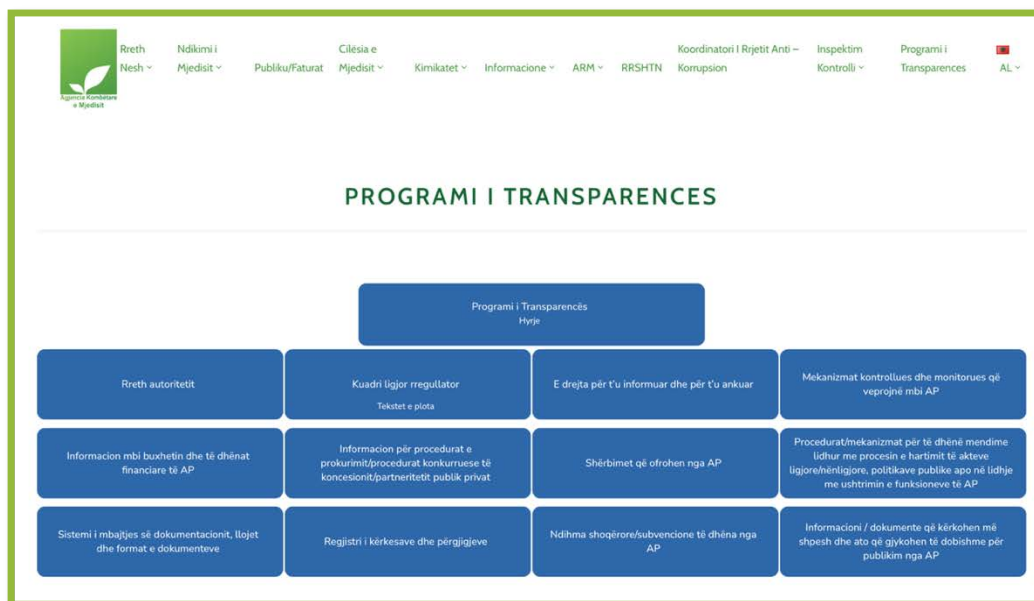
Agjencia Kombëtare e Mjedisit

Rreth Nesh ˅ Ndikimi i Mjedisit ˅ Publiku/Faturat Cilësia e Mjedisit ˅ Kimikatet ˅ Informacione ˅ ARM ˅ RRSHTN Koordinatori I Rrjetit Anti – Korrupsion Inspektim Kontrolli ˅ Programi i Transparences AL ˅

PROGRAMI I TRANSPARENCES

Programi i Transparencës
Hyrje

Rreth autoritetit

Kuadri ligjor rregullator
Tekstet e plota

E drejta për t'u informuar dhe për t'u ankuar

Mekanizmat kontrollues dhe monitorues që veprojnë mbi AP

Informacion mbi buxhetin dhe të dhënat financiare të AP

Informacion për procedurat e prokurimit/procedurat konkurruese të koncesionit/partneritetit publik privat

Shërbimet që ofrohen nga AP

Procedurat/mekanizmat për të dhënë mendime lidhur me procesin e hartimit të akteve ligjore/nënligjore, politikave publike apo në lidhje me ushtrimin e funksioneve të AP

Sistemi i mbajtjes së dokumentacionit, llojet dhe format e dokumenteve

Regjistri i kërkesave dhe përgjigjeve

Ndihma shoqërore/subvencione të dhëna nga AP

Informacioni / dokumente që kërkohen më shpesh dhe ato që gjykohen të dobishme për publikim nga AP